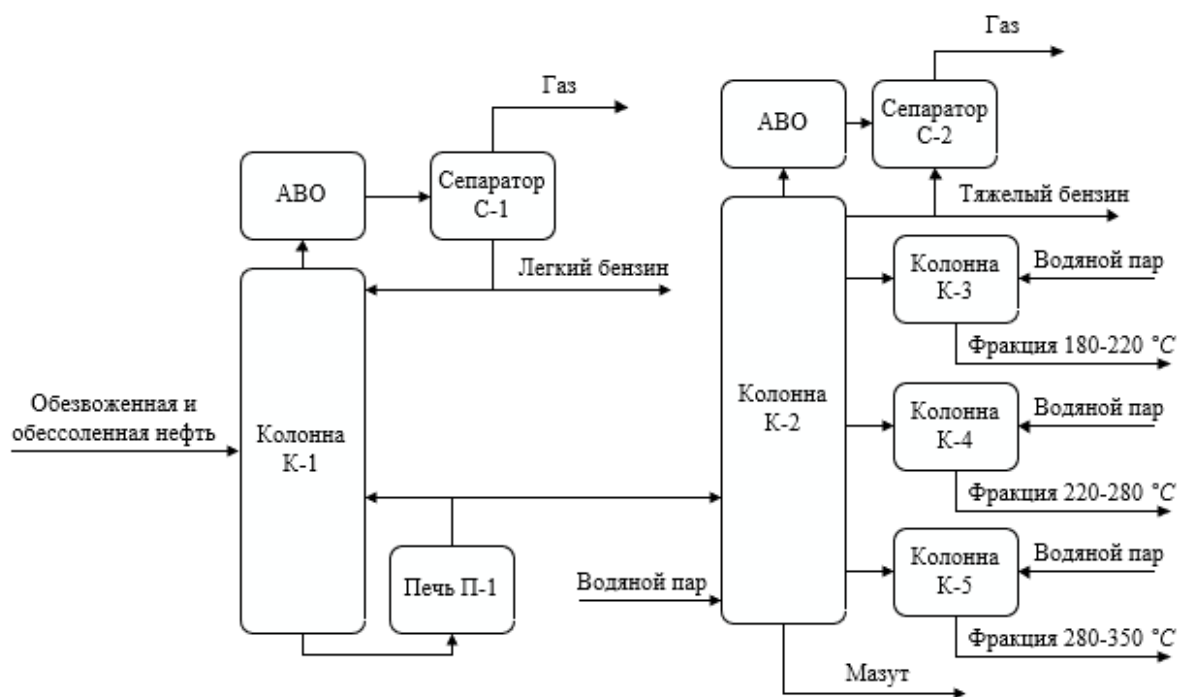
Газ

АВО

Сепаратор С-1

Легкий бензин

Обезвоженная и обессоленная нефть

Колонна К-1

Печь П-1

Газ

АВО

Сепаратор С-2

Тяжелый бензин

Колонна К-2

Водяной пар

Колонна К-3

Водяной пар

Фракция 180-220 °C

Колонна К-4

Водяной пар

Фракция 220-280 °C

Колонна К-5

Водяной пар

Фракция 280-350 °C

Мазут